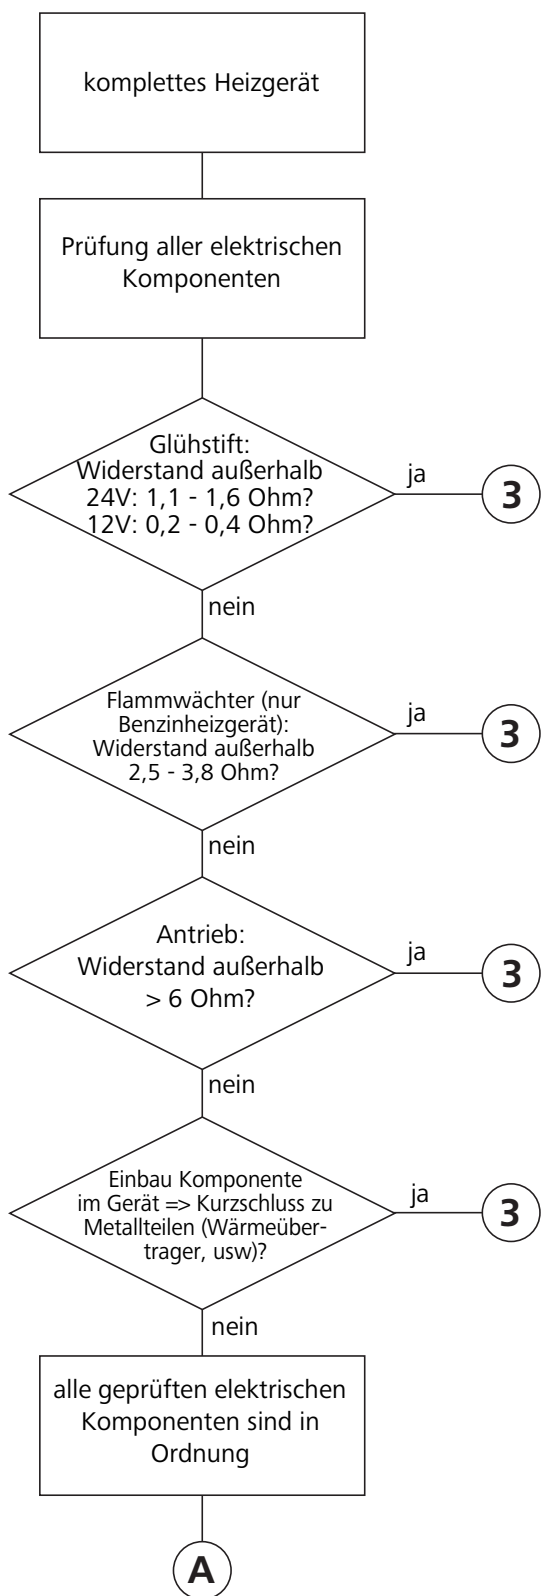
komplettes Heizgerät

Prüfung aller elektrischen Komponenten

Glühstift: Widerstand außerhalb 24V: 1,1 - 1,6 Ohm? 12V: 0,2 - 0,4 Ohm?

ja

3

nein

Flammwächter (nur Benzinheizgerät): Widerstand außerhalb 2,5 - 3,8 Ohm?

ja

3

nein

Antrieb: Widerstand außerhalb > 6 Ohm?

ja

3

nein

Einbau Komponente im Gerät => Kurzschluss zu Metallteilen (Wärmeübertrager, usw)?

ja

3

nein

alle geprüften elektrischen Komponenten sind in Ordnung

A